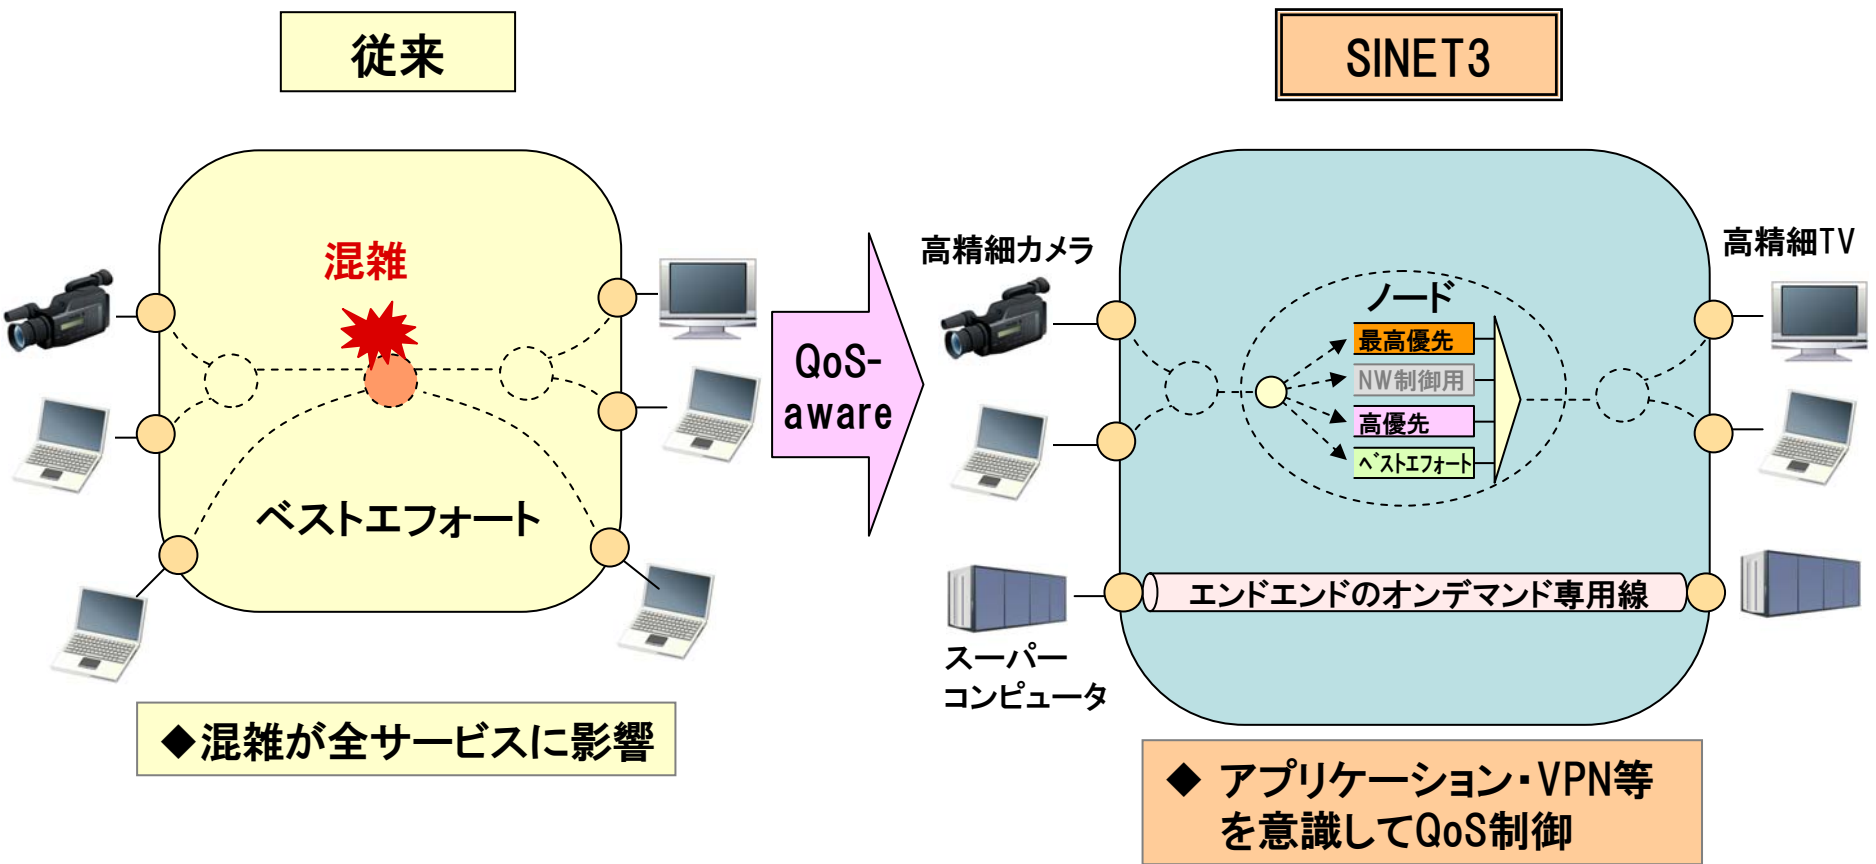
従来

SINET3

混雑

ベストエフォート

QoS-aware

高精細カメラ

高精細TV

ノード

最高優先

NW制御用

高優先

ベストエフォート

エンドエンドのオンデマンド専用線

スーパーコンピュータ

◆混雑が全サービスに影響

◆ アプリケーション・VPN等を意識してQoS制御